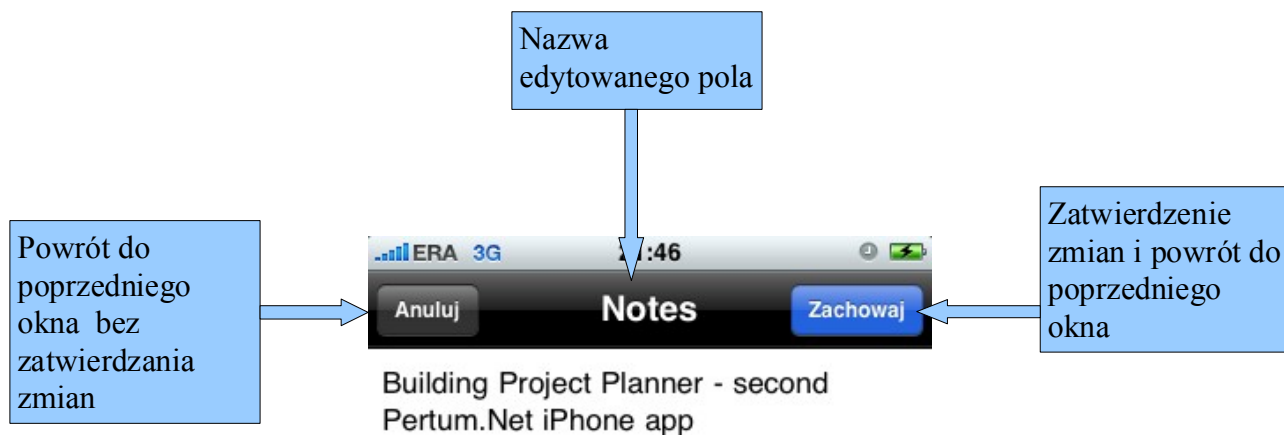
Nazwa edytowanego pola

Powrót do poprzedniego okna bez zatwierdzania zmian

ERA 3G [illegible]:46

Anuluj

Notes

Zachowaj

Zatwierdzenie zmian i powrót do poprzedniego okna

Building Project Planner - second Pertum.Net iPhone app